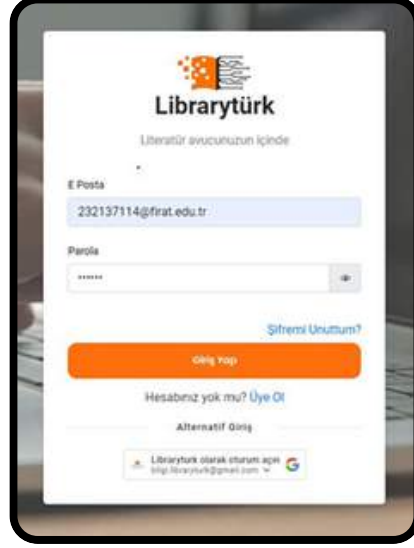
Librarytürk

Literatür avucunuzun içinde

E Posta

232137114@firat.edu.tr

Parola

••••••

Şifremi Unuttum?

Giriş Yap

Hesabınız yok mu? Üye Ol

Alternatif Giriş

Librarytürk olarak oturum açın
bilgi.librarytürk@gmail.com